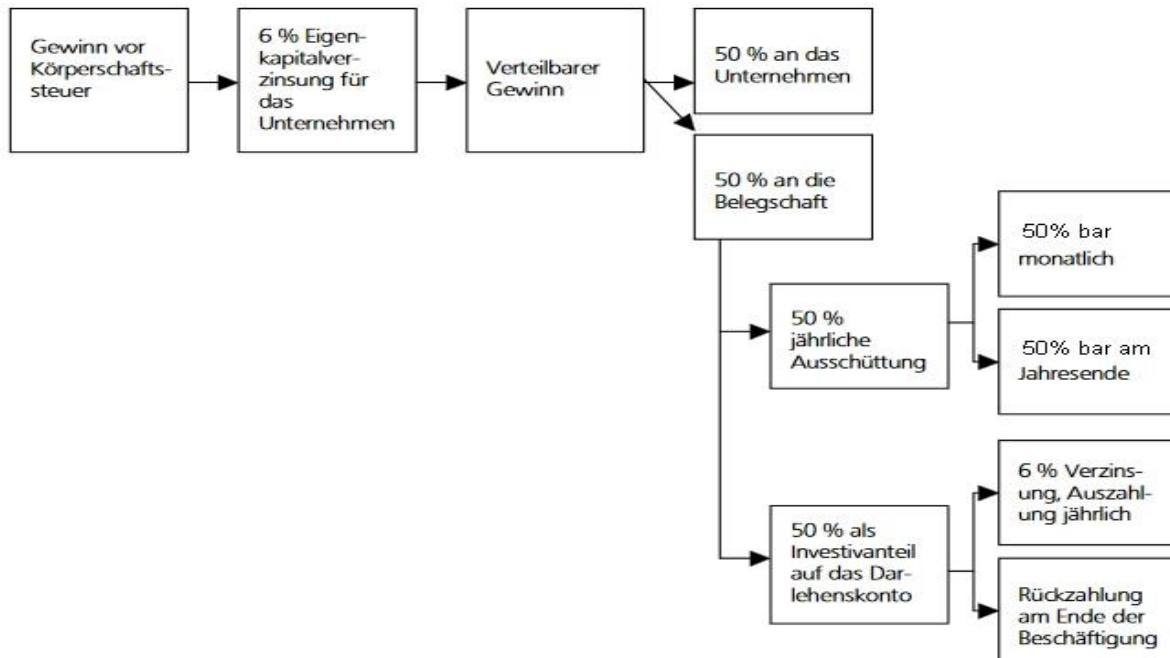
Gewinn vor Körperschaftssteuer

6 % Eigenkapitalverzinsung für das Unternehmen

Verteilbarer Gewinn

50 % an das Unternehmen

50 % an die Belegschaft

50 % jährliche Ausschüttung

50% bar monatlich

50% bar am Jahresende

50 % als Investivanteil auf das Darlehenskonto

6 % Verzinsung, Auszahlung jährlich

Rückzahlung am Ende der Beschäftigung